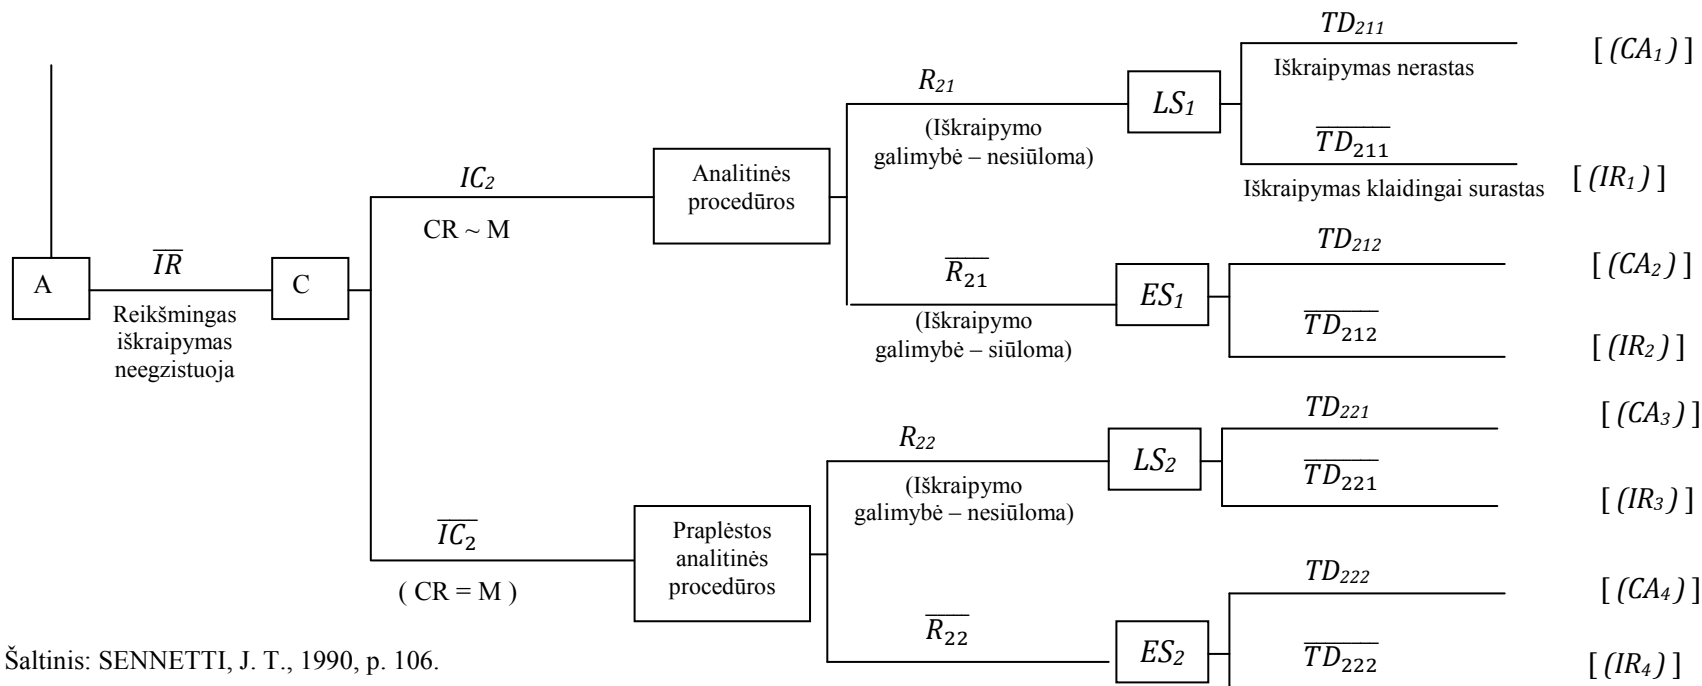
A

$\overline{IR}$

Reikšmingas iškraipymas neegzistuoja

C

$IC_2$

CR ~ M

Analitinės procedūros

$R_{21}$

(Iškraipymo galimybė – nesiūloma)

$LS_1$

$TD_{211}$

Iškraipymas nerastas

[ $(CA_1)$ ]

$\overline{TD_{211}}$

Iškraipymas klaidingai surastas

[ $(IR_1)$ ]

$\overline{R_{21}}$

(Iškraipymo galimybė – siūloma)

$ES_1$

$TD_{212}$

[ $(CA_2)$ ]

$\overline{TD_{212}}$

[ $(IR_2)$ ]

$\overline{IC_2}$

( CR = M )

Praplėstos analitinės procedūros

$R_{22}$

(Iškraipymo galimybė – nesiūloma)

$LS_2$

$TD_{221}$

[ $(CA_3)$ ]

$\overline{TD_{221}}$

[ $(IR_3)$ ]

$\overline{R_{22}}$

$ES_2$

$TD_{222}$

[ $(CA_4)$ ]

$\overline{TD_{222}}$

[ $(IR_4)$ ]

Šaltinis: SENNETTI, J. T., 1990, p. 106.